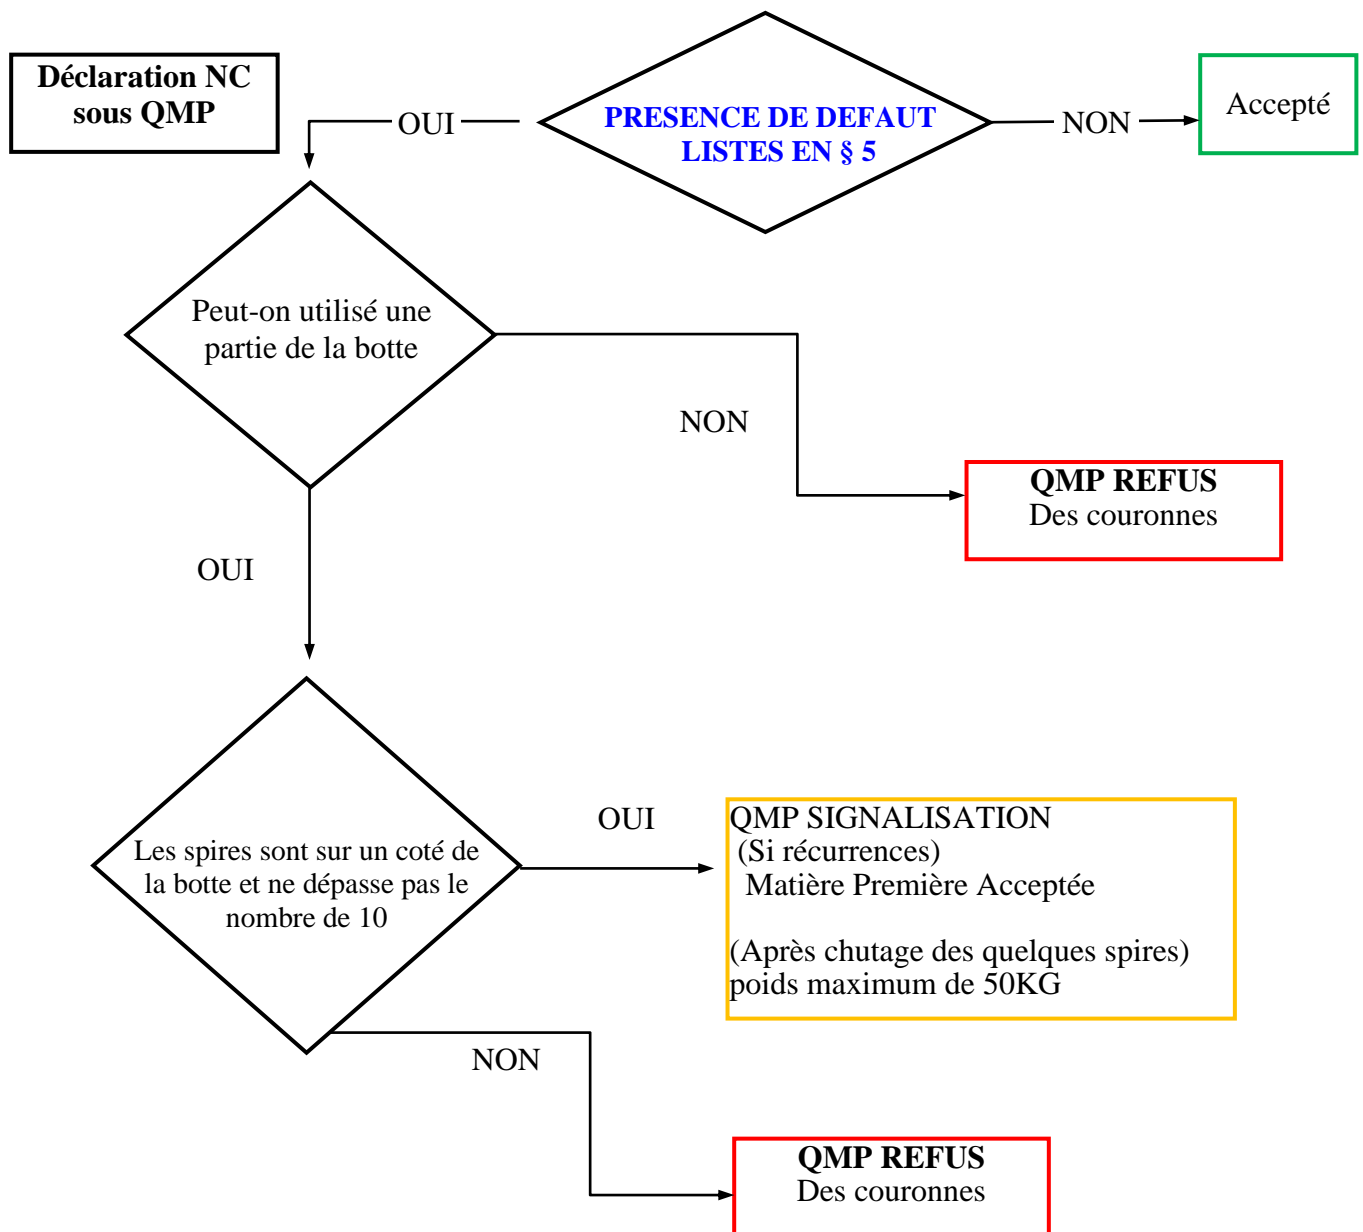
Déclaration NC sous QMP

OUI

PRESENCE DE DEFAUT LISTES EN § 5

NON

Accepté

Peut-on utilisé une partie de la botte

NON

QMP REFUS
Des couronnes

OUI

Les spires sont sur un coté de la botte et ne dépasse pas le nombre de 10

OUI

QMP SIGNALISATION
(Si récurrences)
Matière Première Acceptée

(Après chutage des quelques spires)
poids maximum de 50KG

NON

QMP REFUS
Des couronnes